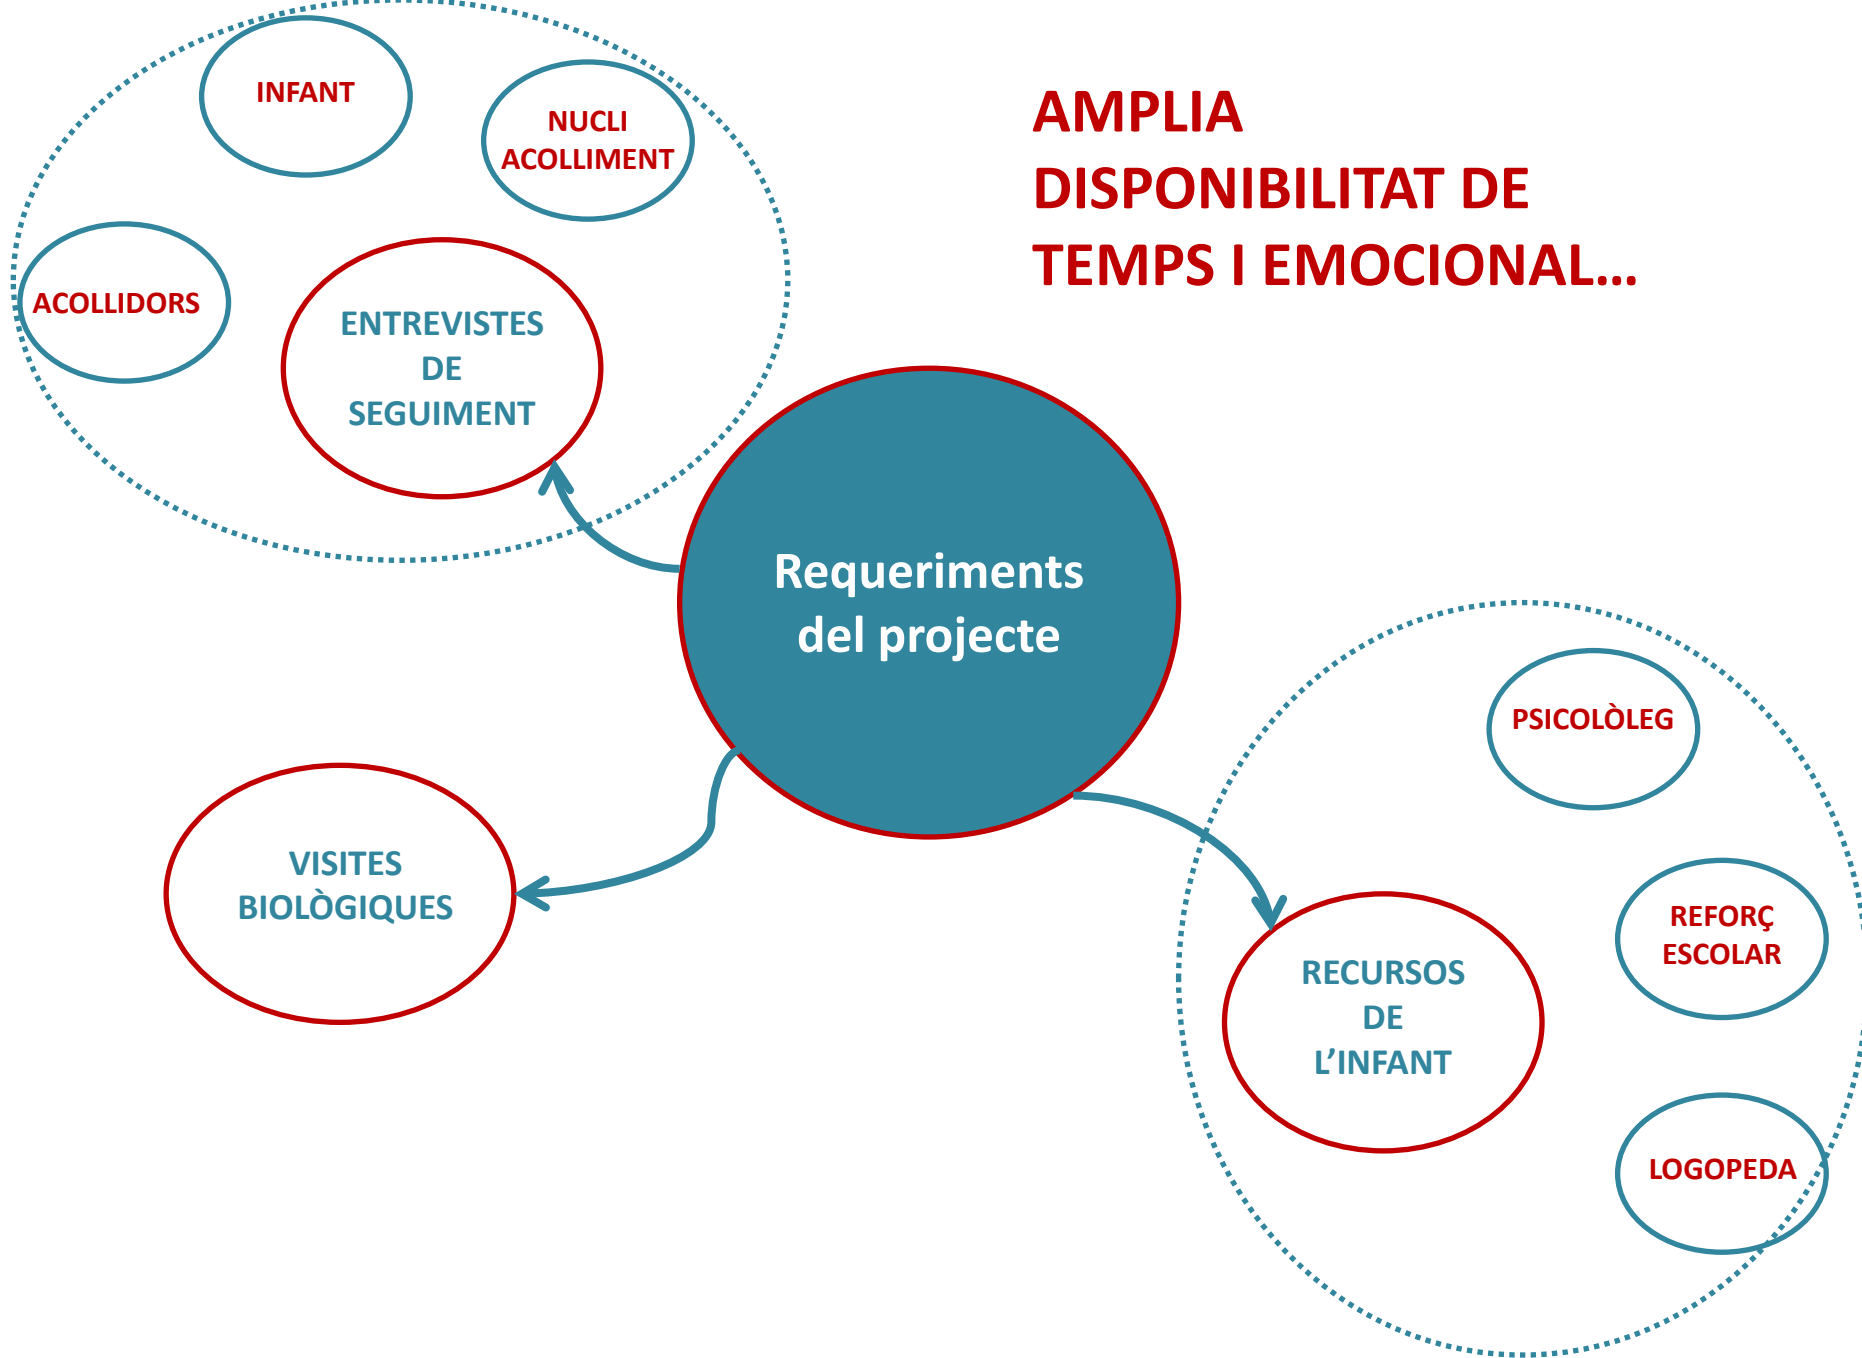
INFANT

NUCLI ACOLLIMENT

ACOLLIDORS

ENTREVISTES DE SEGUIMENT

AMPLIA DISPONIBILITAT DE TEMPS I EMOCIONAL…

Requeriments del projecte

VISITES BIOLÒGIQUES

PSICOLÒLEG

REFORÇ ESCOLAR

RECURSOS DE L'INFANT

LOGOPEDA